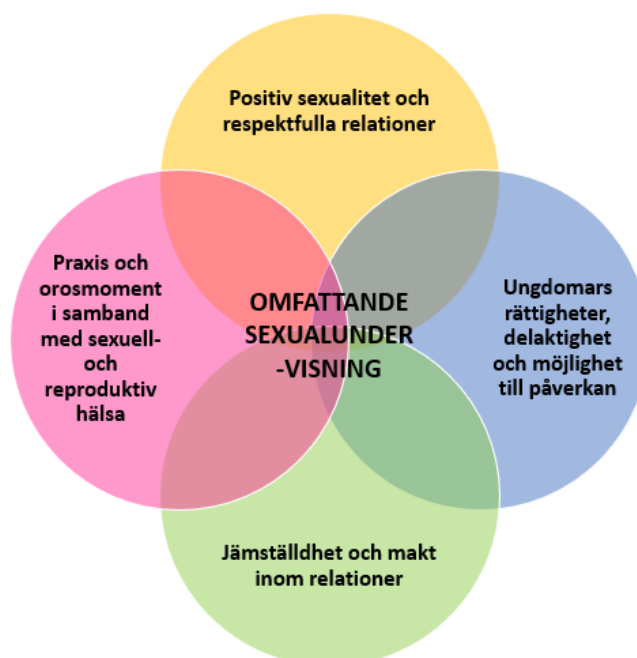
Positiv sexualitet och respektfulla relationer

Praxis och orosmoment i samband med sexuell- och reproduktiv hälsa

OMFATTANDE SEXUALUNDER -VISNING

Ungdomars rättigheter, delaktighet och möjlighet till påverkan

Jämställdhet och makt inom relationer